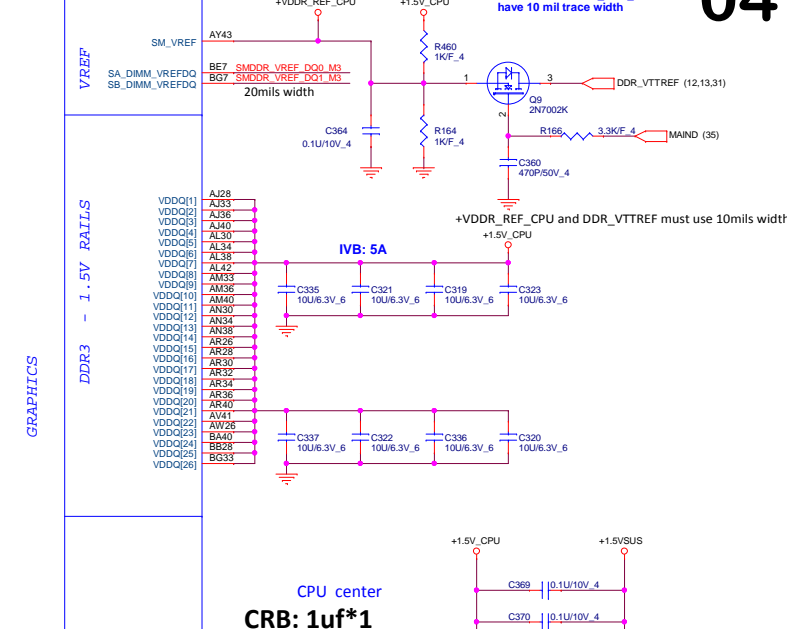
+VDDR_REF_CPU
+1.5V_CPU
have 10 mil trace width
04

VREF
SM_VREF
AY43
SA_DIMM_VREFDQ
SB_DIMM_VREFDQ
BE7
BG7
SMDDR_VREF_DQ0_M3
SMDDR_VREF_DQ1_M3
20mils width
R460
1K/F_4
1
3
DDR_VTTREF (12,13,31)
Q9
2N7002K
2
R164
1K/F_4
C364
0.1U/10V_4
R166
3.3K/F_4
MAIND (35)
C360
470P/50V_4
+VDDR_REF_CPU and DDR_VTTREF must use 10mils width
+1.5V_CPU

GRAPHICS
DDR3 - 1.5V RAILS
VDDQ[1]
VDDQ[2]
VDDQ[3]
VDDQ[4]
VDDQ[5]
VDDQ[6]
VDDQ[7]
VDDQ[8]
VDDQ[9]
VDDQ[10]
VDDQ[11]
VDDQ[12]
VDDQ[13]
VDDQ[14]
VDDQ[15]
VDDQ[16]
VDDQ[17]
VDDQ[18]
VDDQ[19]
VDDQ[20]
VDDQ[21]
VDDQ[22]
VDDQ[23]
VDDQ[24]
VDDQ[25]
VDDQ[26]
AJ28
AJ33
AJ36
AJ40
AL30
AL34
AL38
AL42
AM33
AM36
AM40
AN30
AN34
AN38
AR26
AR28
AR30
AR32
AR34
AR36
AR40
AV41
AW26
BA40
BB28
BG33
IVB: 5A
C335
10U/6.3V_6
C321
10U/6.3V_6
C319
10U/6.3V_6
C323
10U/6.3V_6
C337
10U/6.3V_6
C322
10U/6.3V_6
C336
10U/6.3V_6
C320
10U/6.3V_6

+1.5V_CPU
+1.5VSUS
CPU center
CRB: 1uf*1
C369
0.1U/10V_4
C370
0.1U/10V_4